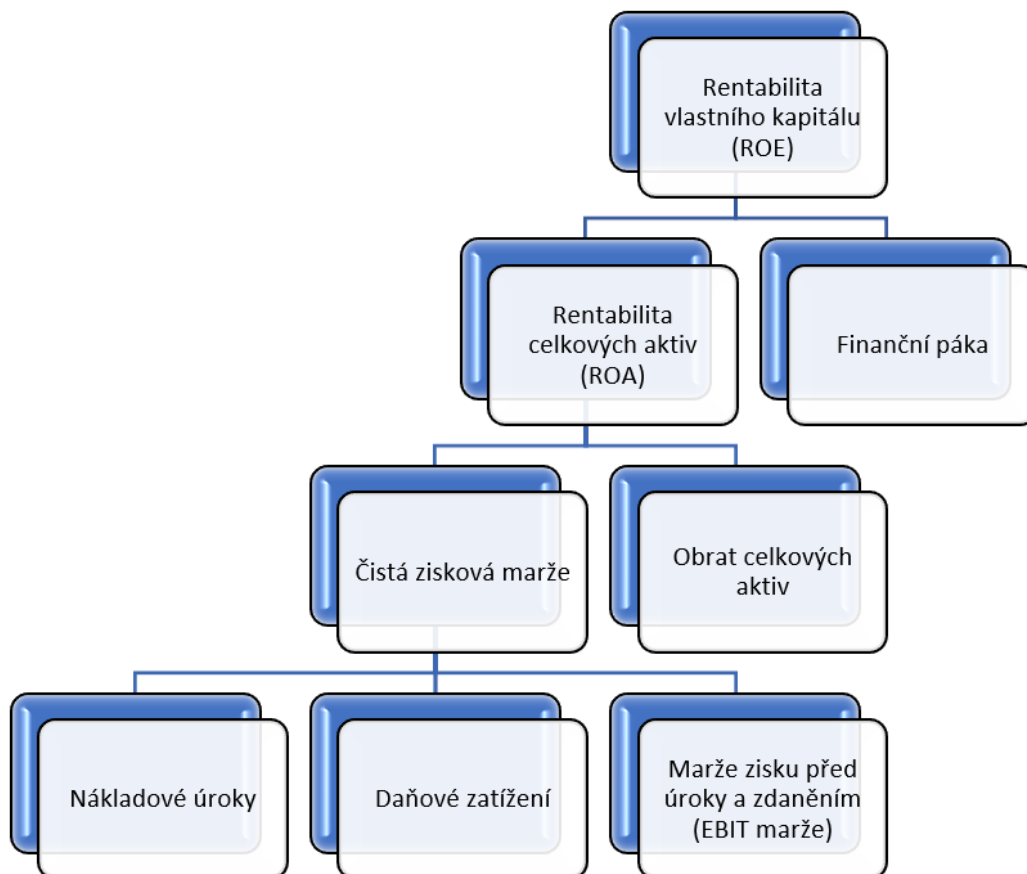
Rentabilita vlastního kapitálu (ROE)

Rentabilita celkových aktiv (ROA)

Finanční páka

Čistá zisková marže

Obrat celkových aktiv

Nákladové úroky

Daňové zatížení

Marže zisku před úroky a zdaněním (EBIT marže)